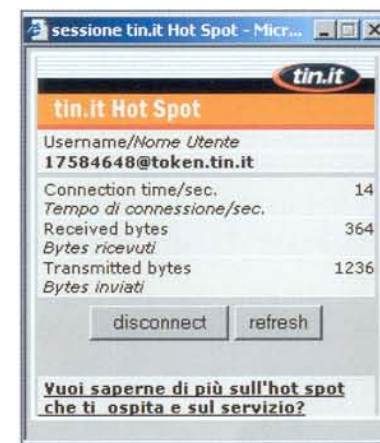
sessione tin.it Hot Spot - Micr...

tin.it

tin.it Hot Spot

Username/*Nome Utente*
17584648@token.tin.it

Connection time/sec. 14
*Tempo di connessione/sec.*
Received bytes 364
*Bytes ricevuti*
Transmitted bytes 1236
*Bytes inviati*

disconnect refresh

Vuoi saperne di più sull'hot spot che ti ospita e sul servizio?